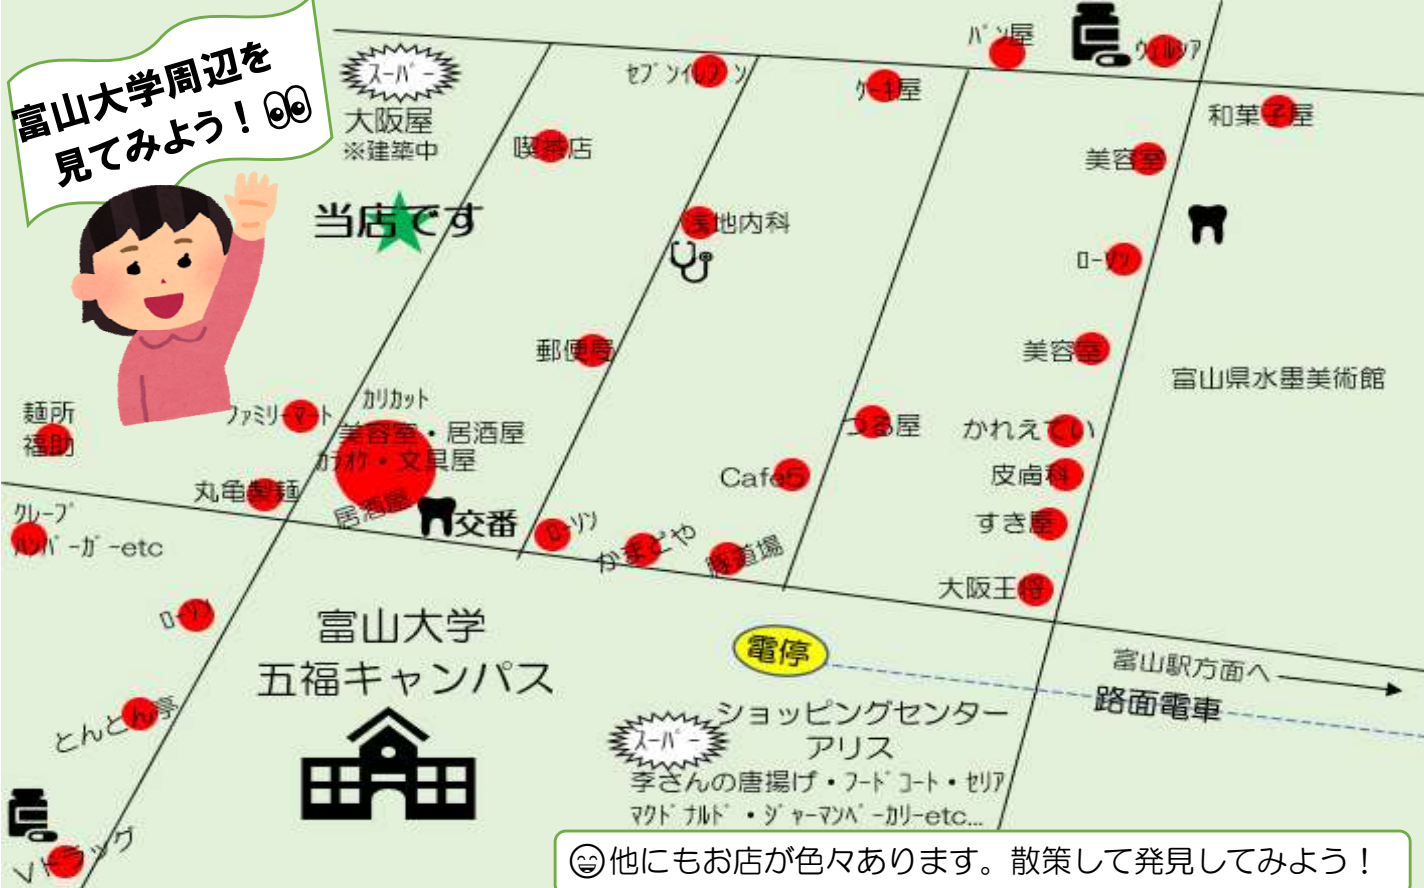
富山大学周辺を見てみよう！

スーパー
大阪屋
※建築中

当店です

セブンイレブン
喫茶店
ケーキ屋
パン屋
ウエルシア
和菓子屋
美容室
宮地内科
ローソン
郵便局
美容室
富山県水墨美術館
麺所
福助
ファミリーマート
カリカット
美容室・居酒屋
カラオケ・文具屋
つる屋
かれえてい
Cafe5
皮膚科
丸亀製麺
居酒屋
交番
ローソン
かまどや
すき屋
クレープ
ハンバーガーetc
自動車学校
剣道場
大阪王将
ローソン
富山大学
五福キャンパス
電停
富山駅方面へ
路面電車
とんとん亭
スーパー
ショッピングセンター
アリス
李さんの唐揚げ・フードコート・セリア
マクドナルド・ジャーマンベーカリーetc...
Vドラッグ
他にもお店が色々あります。散策して発見してみよう！